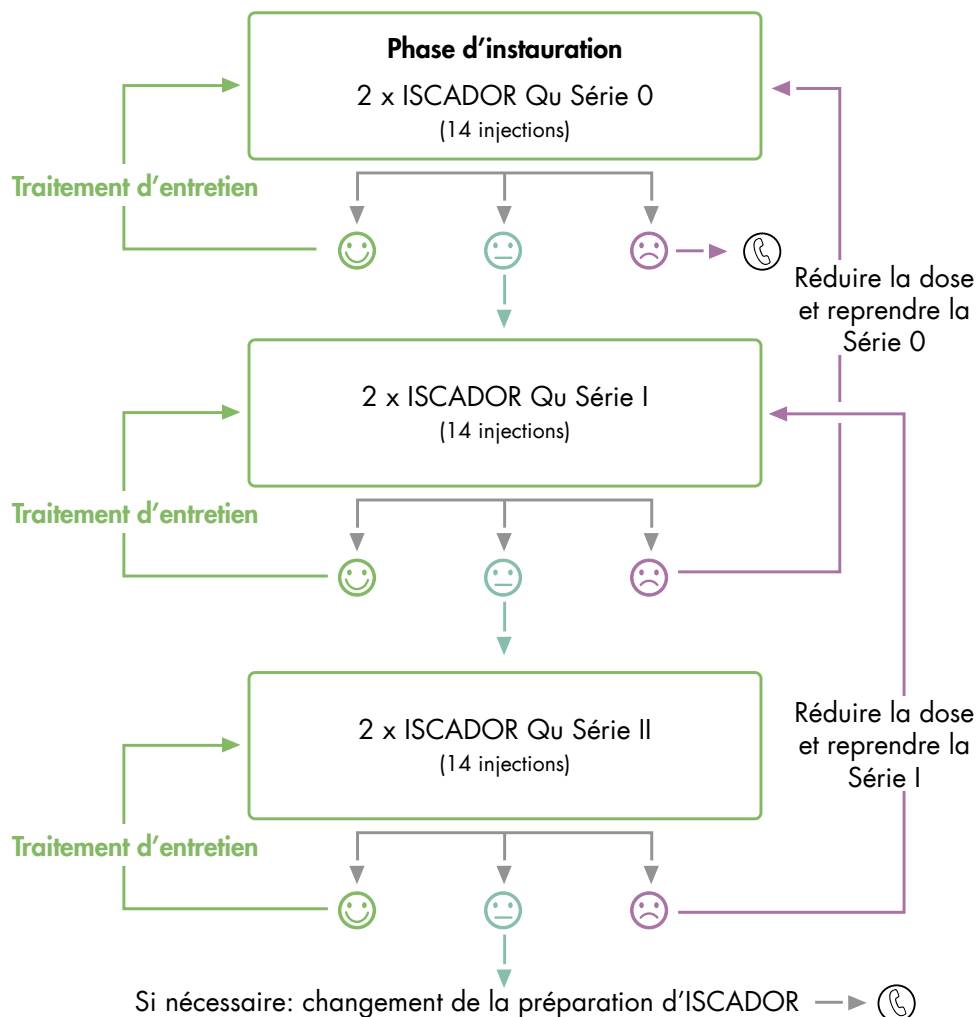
Phase d’instauration

2 x ISCADOR Qu Série 0
(14 injections)

Traitement d’entretien

Réduire la dose et reprendre la Série 0

2 x ISCADOR Qu Série I
(14 injections)

Traitement d’entretien

2 x ISCADOR Qu Série II
(14 injections)

Réduire la dose et reprendre la Série I

Traitement d’entretien

Si nécessaire: changement de la préparation d’ISCADOR